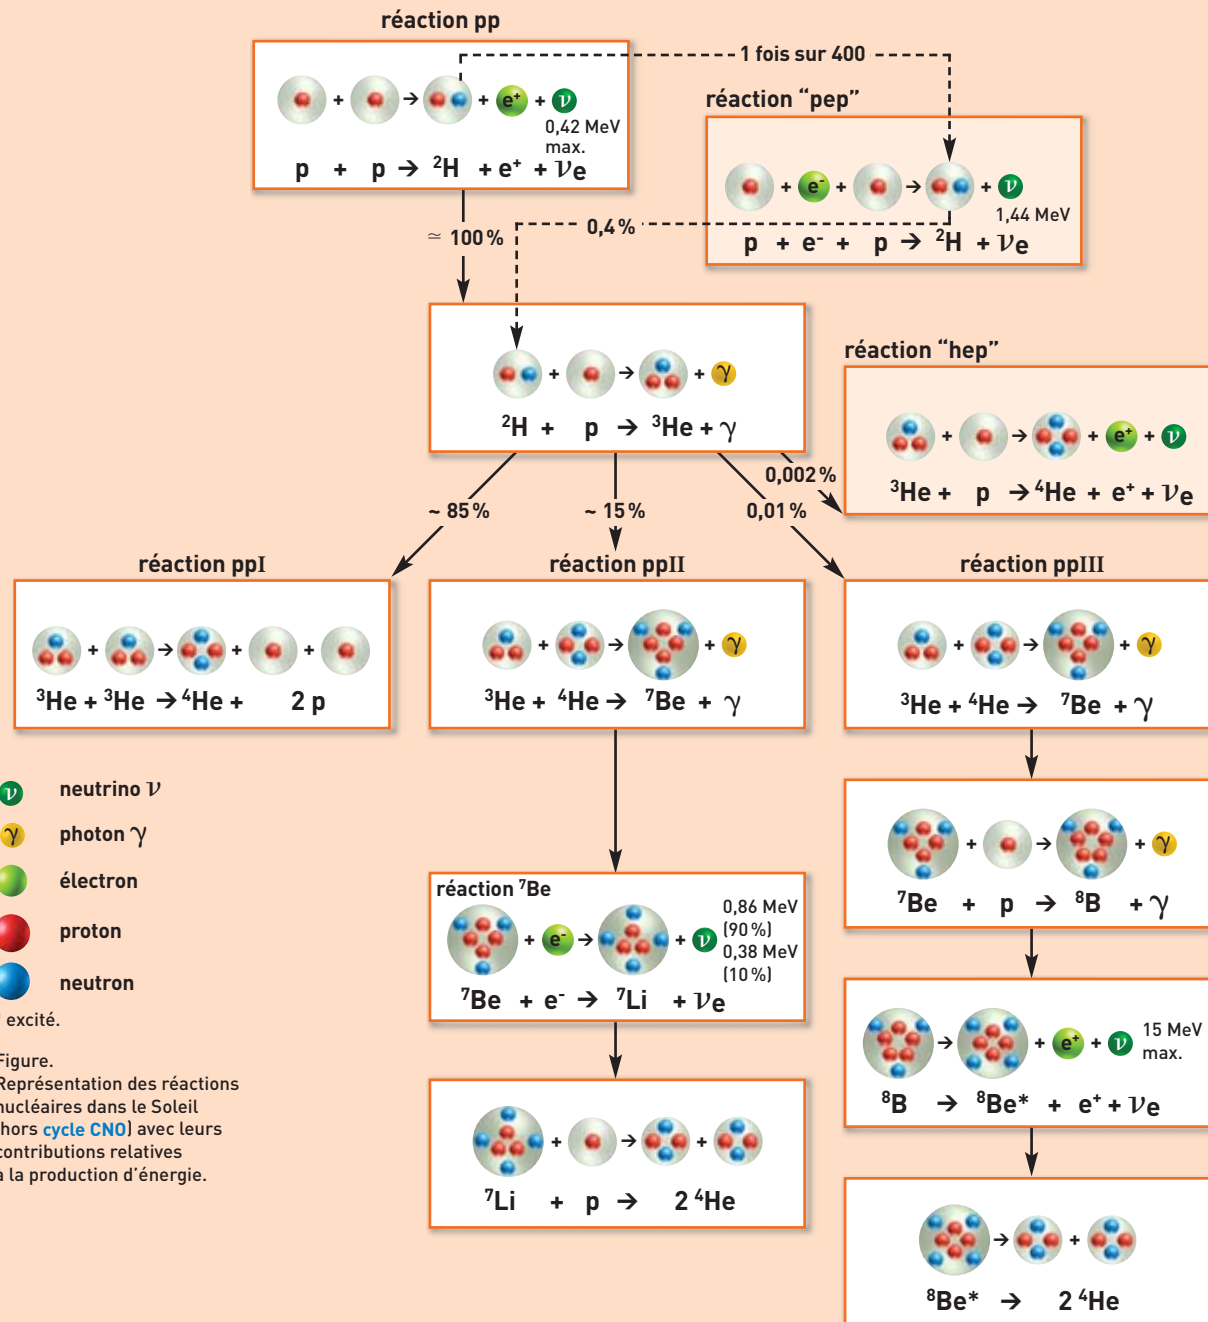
réaction pp

+ + e⁺ + ν

0,42 MeV max.

p + p → $^2$H + e⁺ + $\nu_e$

1 fois sur 400

réaction "pep"

+ e⁻ + → + ν

1,44 MeV

p + e⁻ + p → $^2$H + $\nu_e$

≃ 100 %

0,4 %

+ → + γ

$^2$H + p → $^3$He + γ

réaction "hep"

+ → + e⁺ + ν

$^3$He + p → $^4$He + e⁺ + $\nu_e$

0,002 %

~ 85 %

~ 15 %

0,01 %

réaction ppI

$^3$He + $^3$He → $^4$He + 2 p

réaction ppII

+ → + γ

$^3$He + $^4$He → $^7$Be + γ

réaction ppIII

+ → + γ

$^3$He + $^4$He → $^7$Be + γ

ν neutrino ν

γ photon γ

électron

proton

neutron

excité.

Figure.
Représentation des réactions nucléaires dans le Soleil (hors cycle CNO) avec leurs contributions relatives à la production d'énergie.

réaction $^7$Be

+ e⁻ → + ν

0,86 MeV (90 %)
0,38 MeV (10 %)

$^7$Be + e⁻ → $^7$Li + $\nu_e$

+ → + γ

$^7$Be + p → $^8$B + γ

→ + e⁺ + ν

15 MeV max.

$^8$B → $^8$Be* + e⁺ + $\nu_e$

+ → +

$^7$Li + p → 2 $^4$He

→ +

$^8$Be* → 2 $^4$He